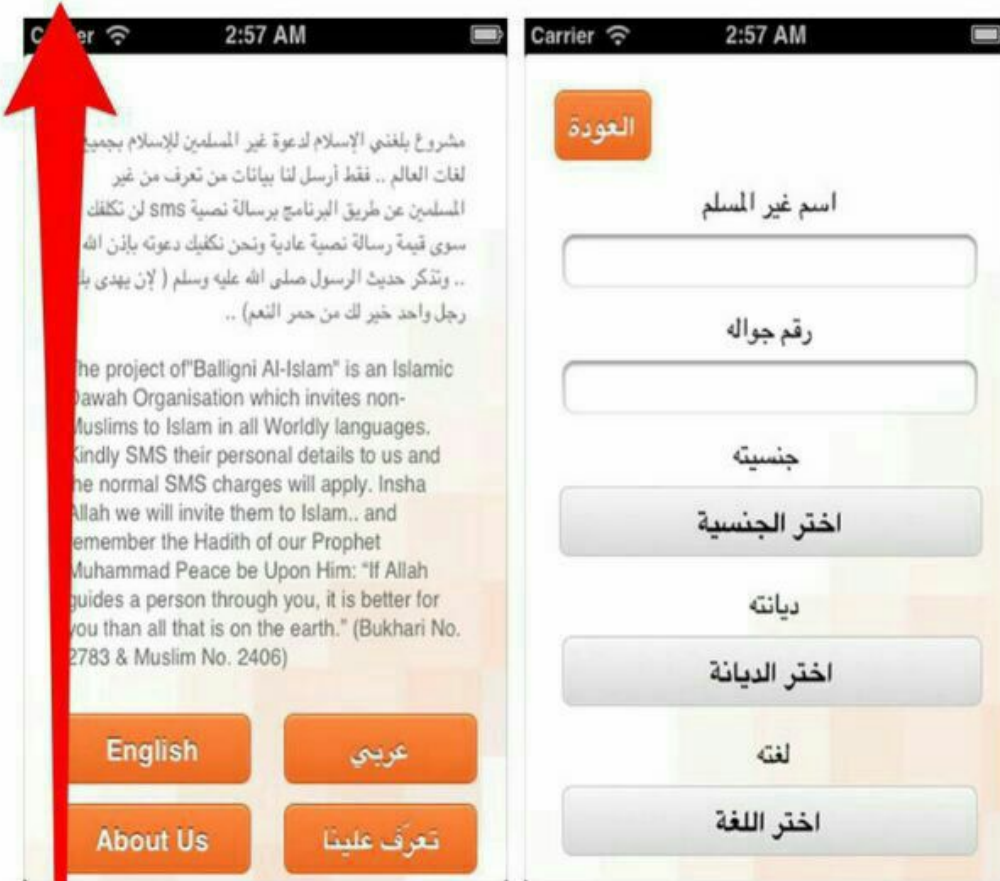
C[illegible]er 2:57 AM

مشروع بلغني الإسلام لدعوة غير المسلمين للإسلام بجميع لغات العالم .. فقط أرسل لنا بيانات من تعرف من غير المسلمين عن طريق البرنامج برسالة نصية sms لن تكلفك سوى قيمة رسالة نصية عادية ونحن نكفيك دعوته بإذن الله .. وتذكر حديث الرسول صلى الله عليه وسلم ( لإن يهدى بك رجل واحد خير لك من حمر النعم) ..

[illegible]he project of"Balligni Al-Islam" is an Islamic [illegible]awah Organisation which invites non-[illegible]uslims to Islam in all Worldly languages. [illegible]indly SMS their personal details to us and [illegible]he normal SMS charges will apply. Insha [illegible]llah we will invite them to Islam.. and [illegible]emember the Hadith of our Prophet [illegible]uhammad Peace be Upon Him: "If Allah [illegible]uides a person through you, it is better for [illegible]ou than all that is on the earth." (Bukhari No. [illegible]2783 & Muslim No. 2406)

English

عربي

About Us

تعرف علينا

Carrier 2:57 AM

العودة

اسم غير المسلم

رقم جواله

جنسيته

اختر الجنسية

ديانته

اختر الديانة

لغته

اختر اللغة